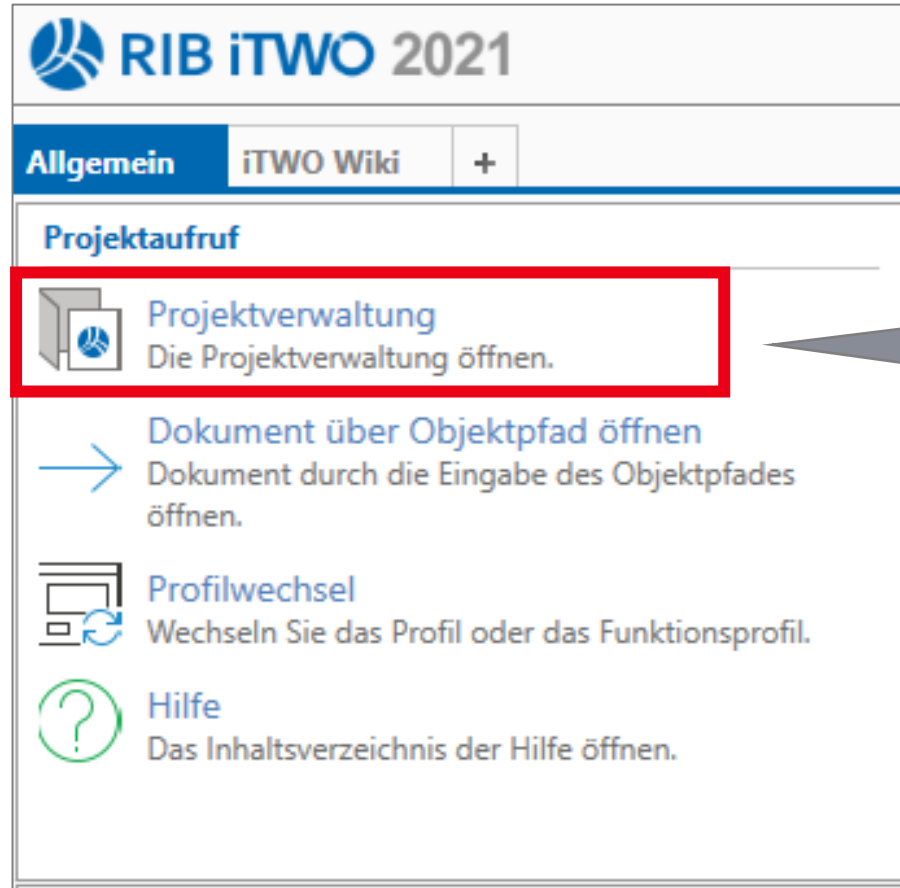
RIB iTWO 2021

Allgemein | iTWO Wiki | +

Projektaufruf

Projektverwaltung
Die Projektverwaltung öffnen.

Dokument über Objektpfad öffnen
Dokument durch die Eingabe des Objektpfades öffnen.

Profilwechsel
Wechseln Sie das Profil oder das Funktionsprofil.

Hilfe
Das Inhaltsverzeichnis der Hilfe öffnen.